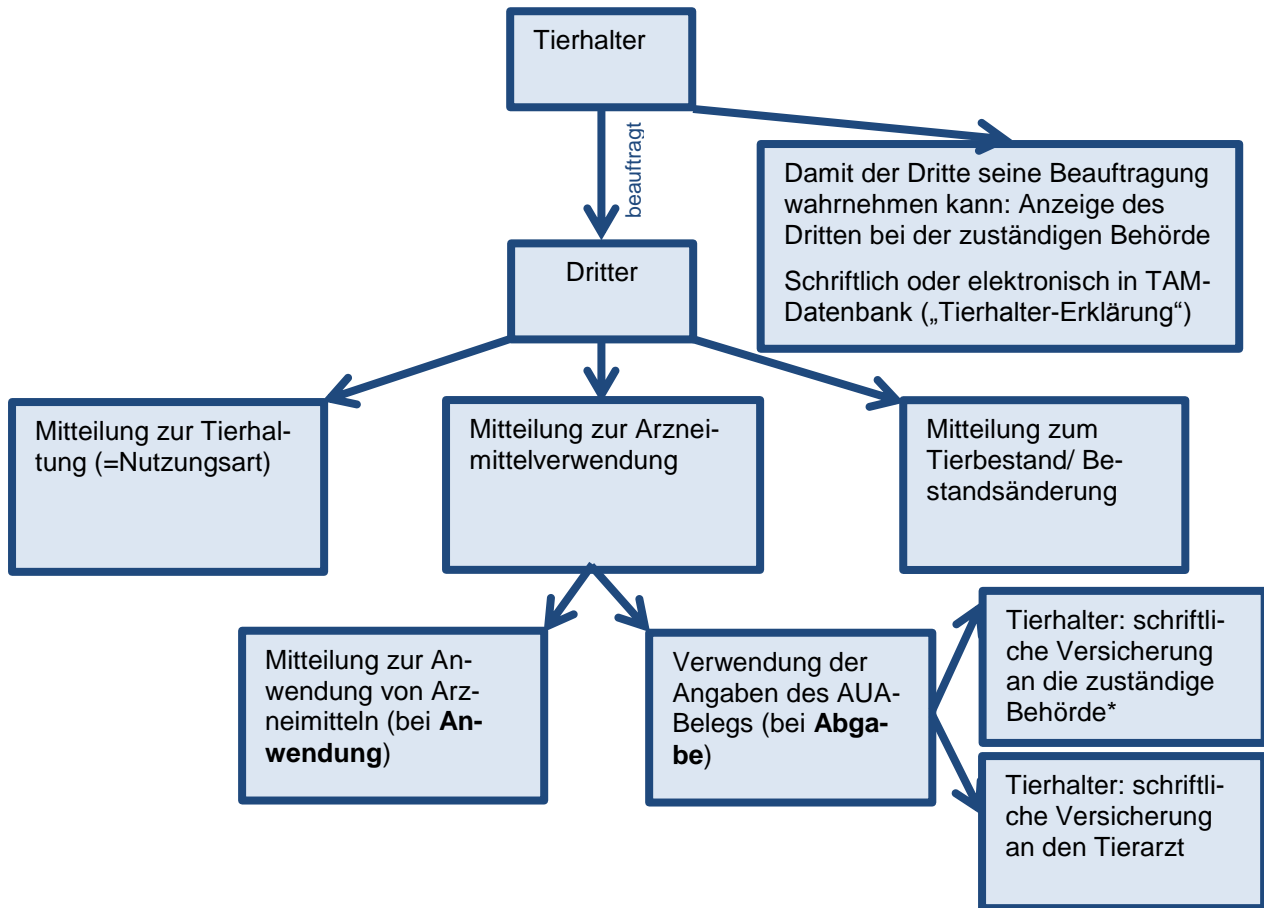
Tierhalter

beauftragt

Damit der Dritte seine Beauftragung wahrnehmen kann: Anzeige des Dritten bei der zuständigen Behörde

Schriftlich oder elektronisch in TAM-Datenbank („Tierhalter-Erklärung")

Dritter

Mitteilung zur Tierhaltung (=Nutzungsart)

Mitteilung zur Arzneimittelverwendung

Mitteilung zum Tierbestand/ Bestandsänderung

Mitteilung zur Anwendung von Arzneimitteln (bei **Anwendung**)

Verwendung der Angaben des AUA-Belegs (bei **Abgabe**)

Tierhalter: schriftliche Versicherung an die zuständige Behörde*

Tierhalter: schriftliche Versicherung an den Tierarzt